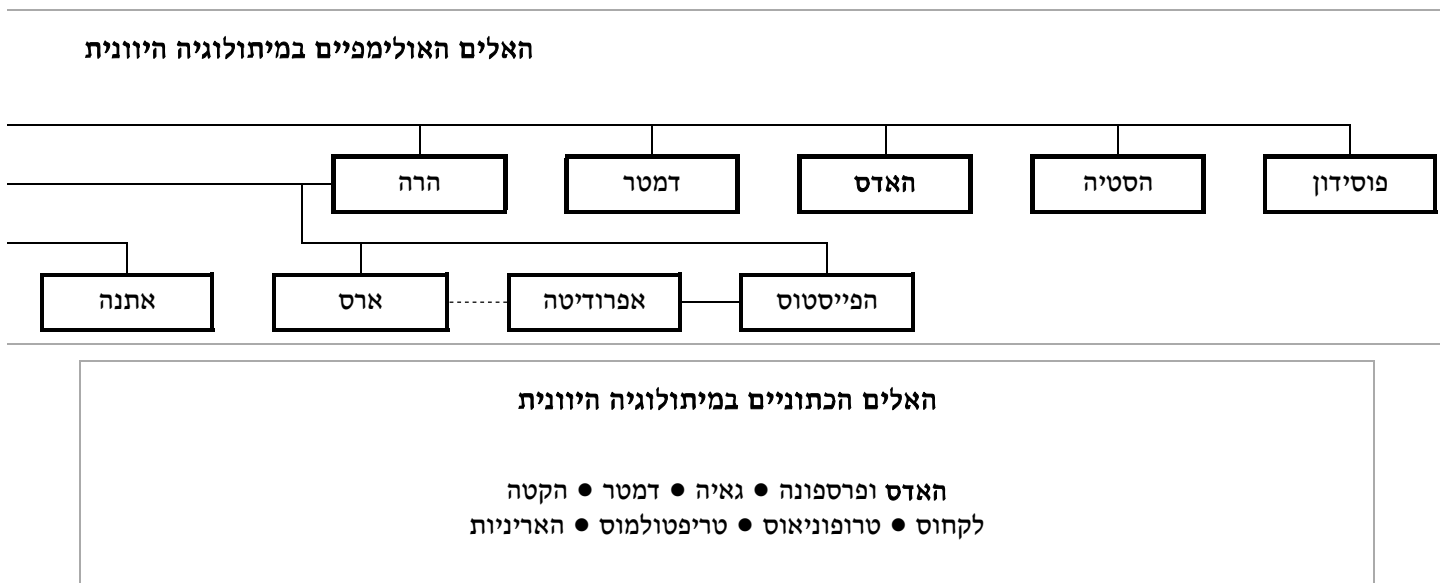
האלים האולימפיים במיתולוגיה היוונית

פוסידון
הסטיה
האדס
דמטר
הרה

הפייסטוס
אפרודיטה
ארס
אתנה

האלים הכתוניים במיתולוגיה היוונית

האדס ופרספונה ● גאיה ● דמטר ● הקטה
לקחוס ● טרופוניאוס ● טריפטולמוס ● האריניות